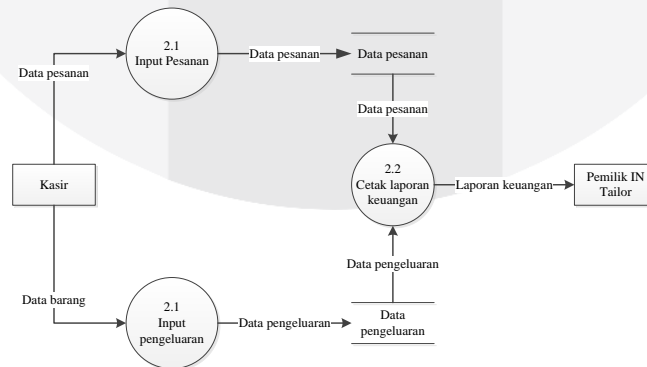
2.1
Input Pesanan

Data pesanan

Data pesanan

Data pesanan

Data pesanan

2.2
Cetak laporan keuangan

Kasir

Laporan keuangan

Pemilik IN Tailor

Data pengeluaran

Data barang

2.1
Input pengeluaran

Data pengeluaran

Data pengeluaran